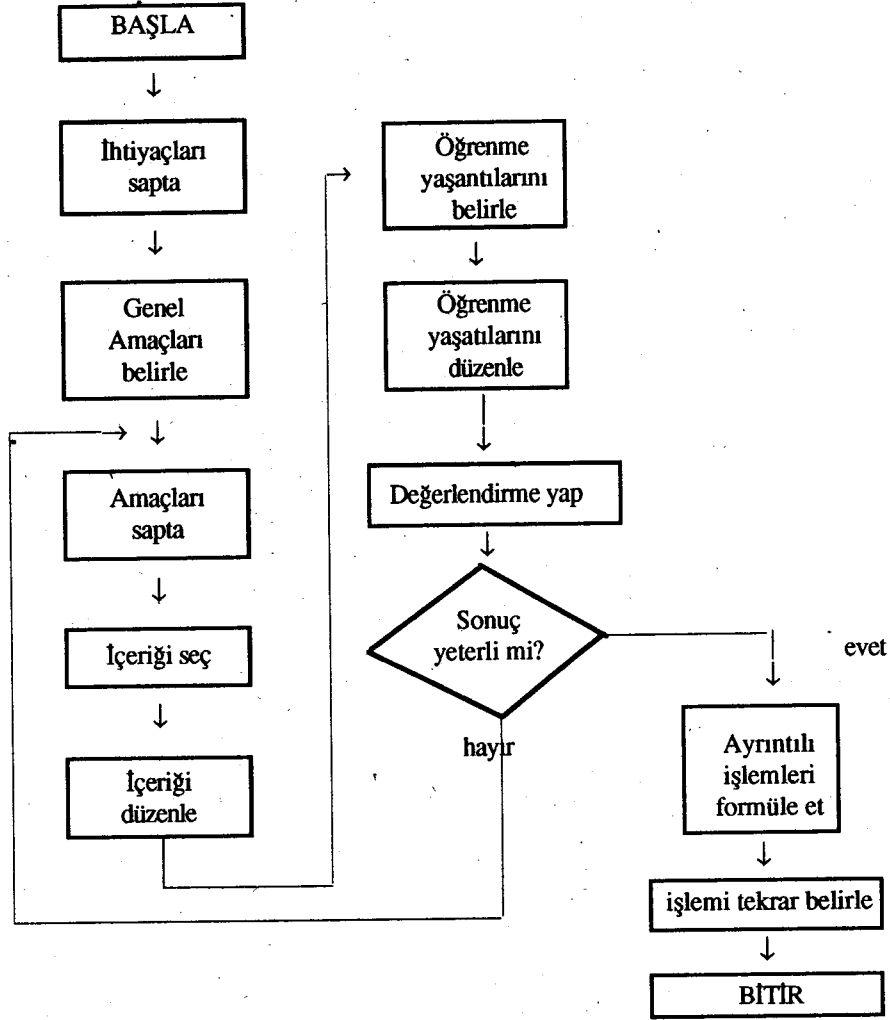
BAŞLA

İhtiyaçları sapta

Genel Amaçları belirle

Amaçları sapta

İçeriği seç

İçeriği düzenle

Öğrenme yaşantılarını belirle

Öğrenme yaşatılarını düzenle

Değerlendirme yap

Sonuç yeterli mi?

evet

hayır

Ayrıntılı işlemleri formüle et

işlemi tekrar belirle

BİTİR